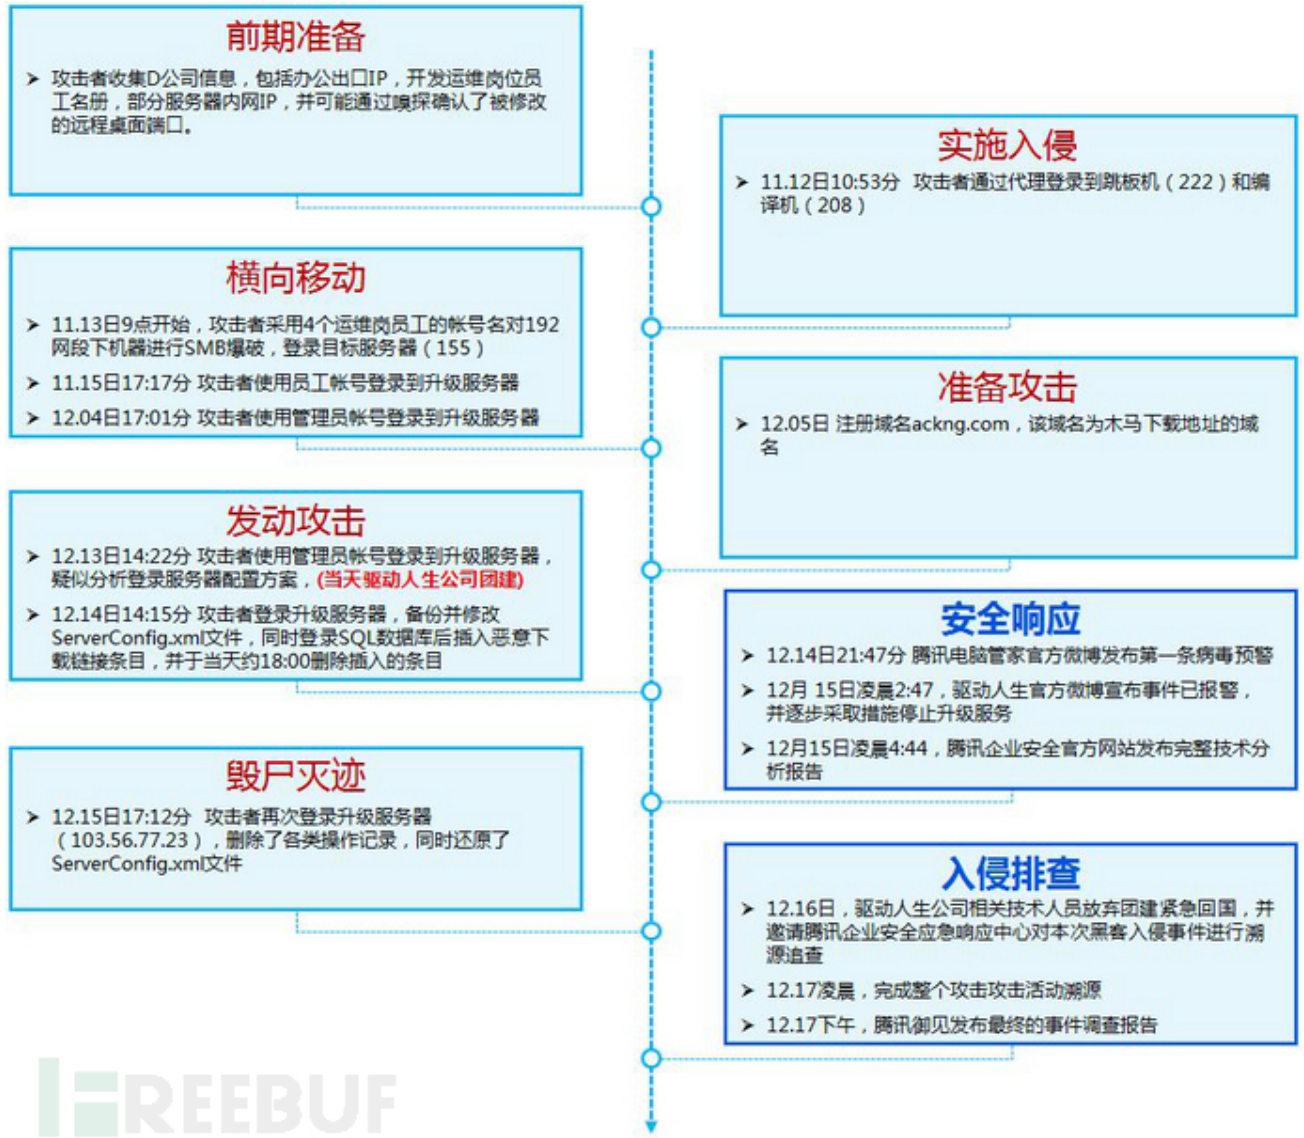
前期准备

➤ 攻击者收集D公司信息，包括办公出口IP，开发运维岗位员工名册，部分服务器内网IP，并可能通过嗅探确认了被修改的远程桌面端口。

实施入侵

➤ 11.12日10:53分 攻击者通过代理登录到跳板机（222）和编译机（208）

横向移动

➤ 11.13日9点开始，攻击者采用4个运维岗员工的帐号名对192网段下机器进行SMB爆破，登录目标服务器（155）

➤ 11.15日17:17分 攻击者使用员工帐号登录到升级服务器

➤ 12.04日17:01分 攻击者使用管理员帐号登录到升级服务器

准备攻击

➤ 12.05日 注册域名ackng.com，该域名为木马下载地址的域名

发动攻击

➤ 12.13日14:22分 攻击者使用管理员帐号登录到升级服务器，疑似分析登录服务器配置方案，(当天驱动人生公司团建)

➤ 12.14日14:15分 攻击者登录升级服务器，备份并修改ServerConfig.xml文件，同时登录SQL数据库后插入恶意下载链接条目，并于当天约18:00删除插入的条目

安全响应

➤ 12.14日21:47分 腾讯电脑管家官方微博发布第一条病毒预警

➤ 12月 15日凌晨2:47，驱动人生官方微博宣布事件已报警，并逐步采取措施停止升级服务

➤ 12月15日凌晨4:44，腾讯企业安全官方网站发布完整技术分析报告

毁尸灭迹

➤ 12.15日17:12分 攻击者再次登录升级服务器（103.56.77.23），删除了各类操作记录，同时还原了ServerConfig.xml文件

入侵排查

➤ 12.16日，驱动人生公司相关技术人员放弃团建紧急回国，并邀请腾讯企业安全应急响应中心对本次黑客入侵事件进行溯源追查

➤ 12.17凌晨，完成整个攻击攻击活动溯源

➤ 12.17下午，腾讯御见发布最终的事件调查报告

FREEBUF